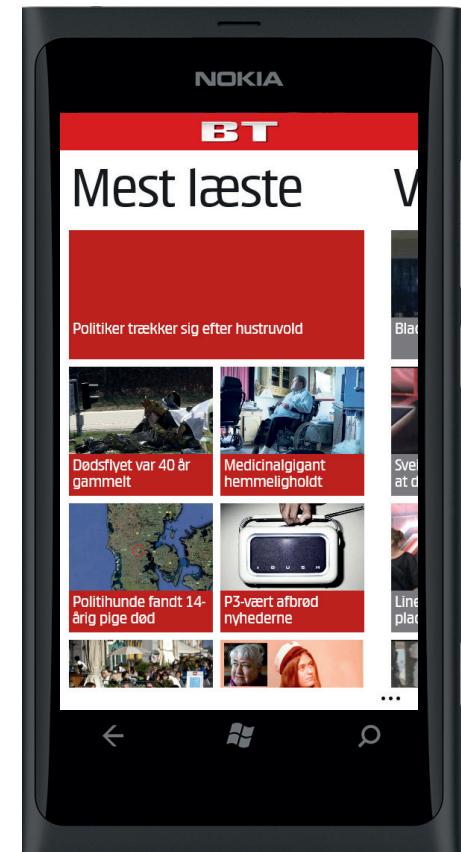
NOKIA

BT

Mest læste

V

Politiker trækker sig efter hustruvold

Blac

Dødsflyet var 40 år gammelt

Medicinalgigant hemmeligholdt

Svel at d

Politihunde fandt 14-årig pige død

P3-vært afbrød nyhederne

Line plac

•••